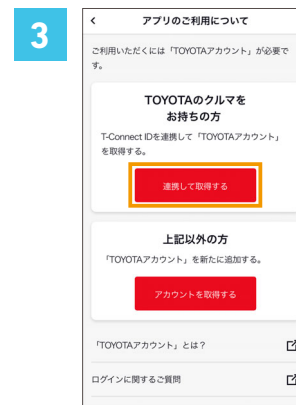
3

<

アプリのご利用について

ご利用いただくには「TOYOTAアカウント」が必要です。

TOYOTAのクルマを
お持ちの方

T-Connect IDを連携して「TOYOTAアカウント」を取得する。

連携して取得する

上記以外の方

「TOYOTAアカウント」を新たに追加する。

アカウントを取得する

「TOYOTAアカウント」とは？

ログインに関するご質問